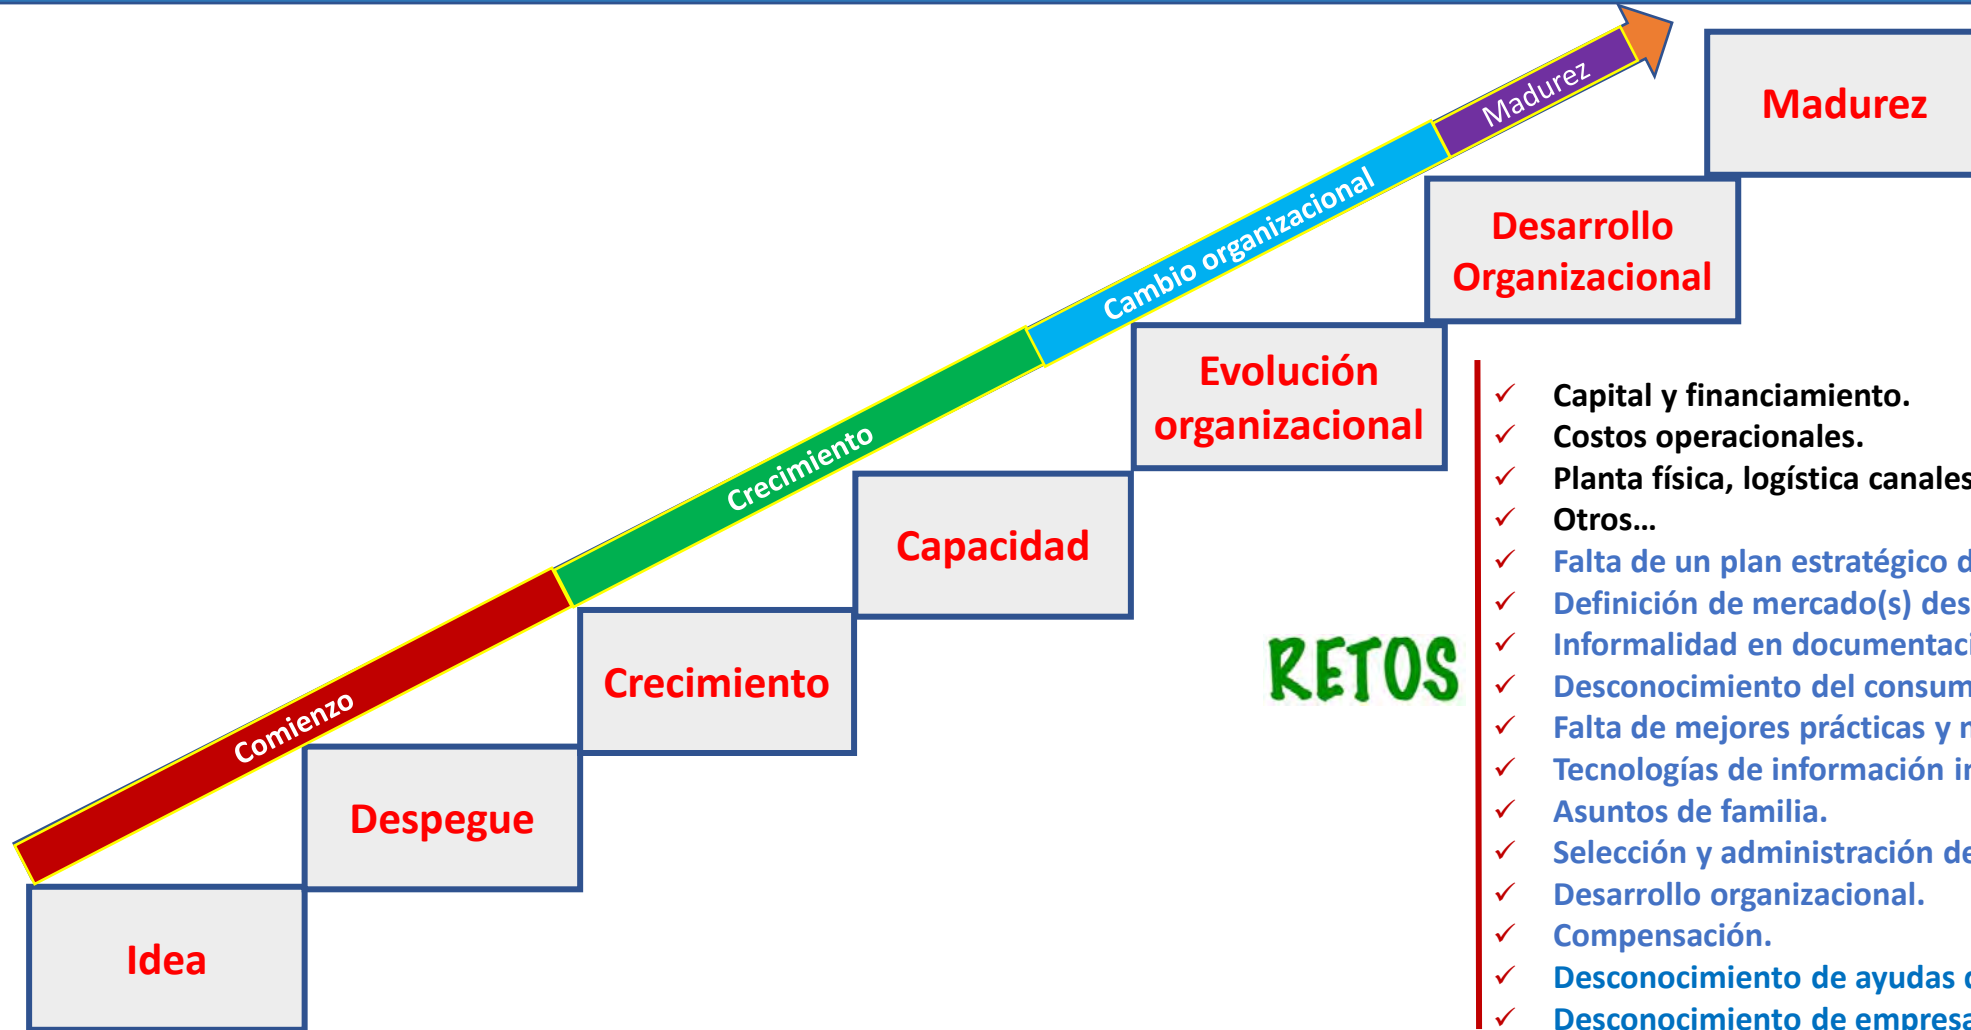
Comienzo
Crecimiento
Cambio organizacional
Madurez

Madurez

Desarrollo Organizacional

Evolución organizacional

Capacidad

Crecimiento

Despegue

Idea

RETOS

✓ Capital y financiamiento.
✓ Costos operacionales.
✓ Planta física, logística canales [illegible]
✓ Otros…
✓ Falta de un plan estratégico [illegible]
✓ Definición de mercado(s) des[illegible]
✓ Informalidad en documentaci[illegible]
✓ Desconocimiento del consum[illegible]
✓ Falta de mejores prácticas y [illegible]
✓ Tecnologías de información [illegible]
✓ Asuntos de familia.
✓ Selección y administración de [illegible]
✓ Desarrollo organizacional.
✓ Compensación.
✓ Desconocimiento de ayudas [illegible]
✓ Desconocimiento de empresa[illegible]